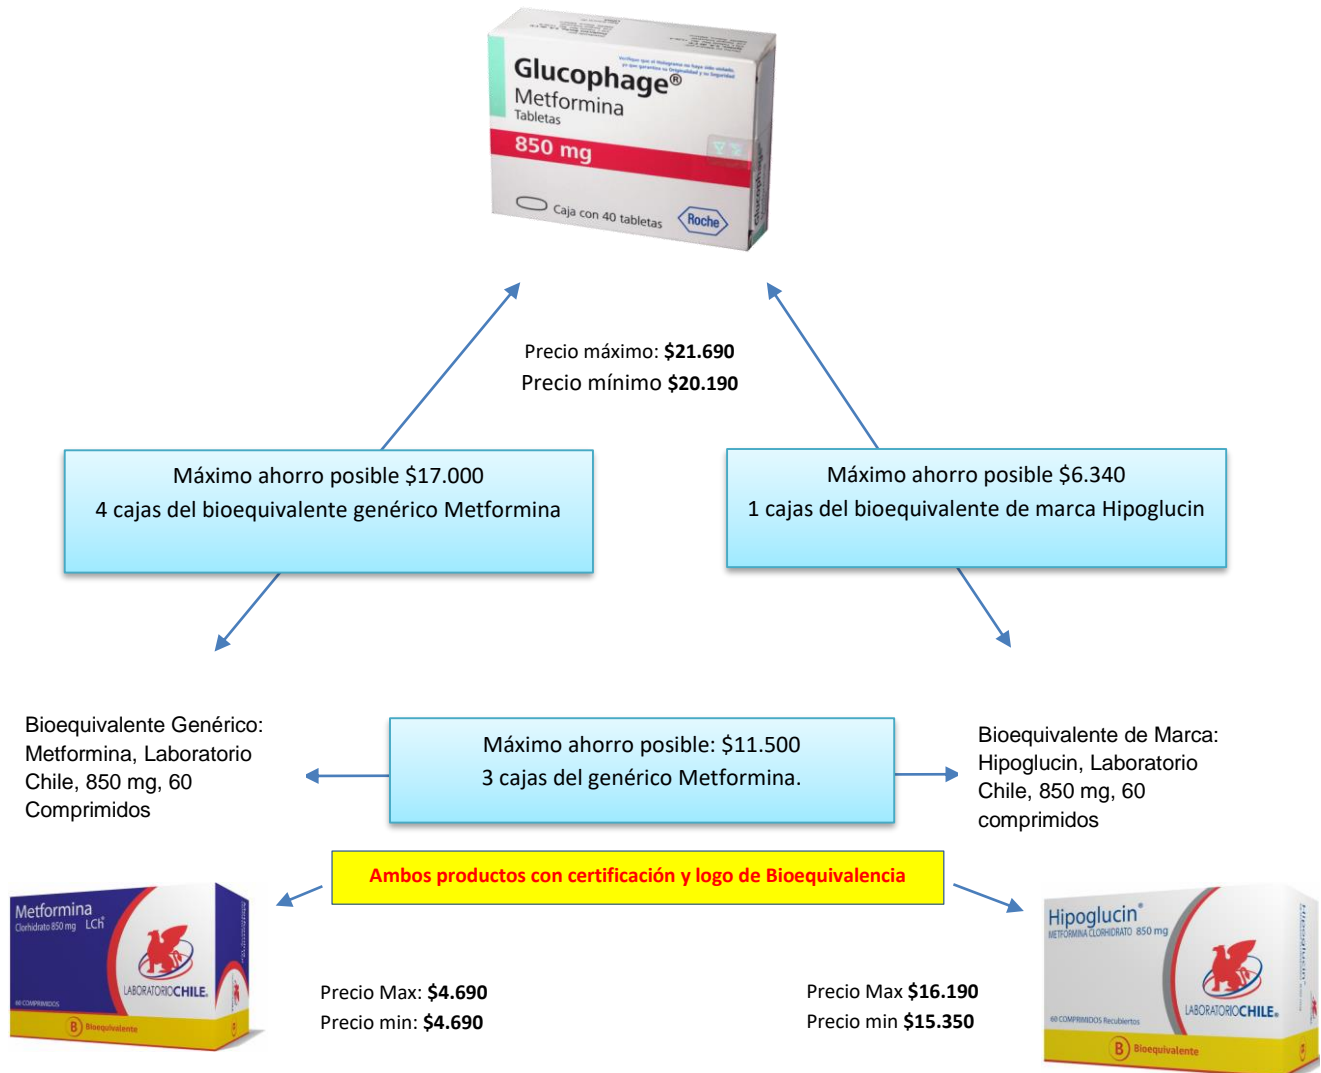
Glucophage®
Metformina
Tabletas
850 mg
Caja con 40 tabletas
Roche

Precio máximo: **$21.690**
Precio mínimo **$20.190**

Máximo ahorro posible $17.000
4 cajas del bioequivalente genérico Metformina

Máximo ahorro posible $6.340
1 cajas del bioequivalente de marca Hipoglucin

Bioequivalente Genérico: Metformina, Laboratorio Chile, 850 mg, 60 Comprimidos

Máximo ahorro posible: $11.500
3 cajas del genérico Metformina.

Bioequivalente de Marca: Hipoglucin, Laboratorio Chile, 850 mg, 60 comprimidos

Ambos productos con certificación y logo de Bioequivalencia

Metformina
Clorhidrato 850 mg LCh
60 COMPRIMIDOS
LABORATORIO CHILE
B Bioequivalente

Precio Max: **$4.690**
Precio min: **$4.690**

Precio Max **$16.190**
Precio min **$15.350**

Hipoglucin®
METFORMINA CLORHIDRATO 850 mg
60 COMPRIMIDOS Recubiertos
LABORATORIO CHILE
B Bioequivalente